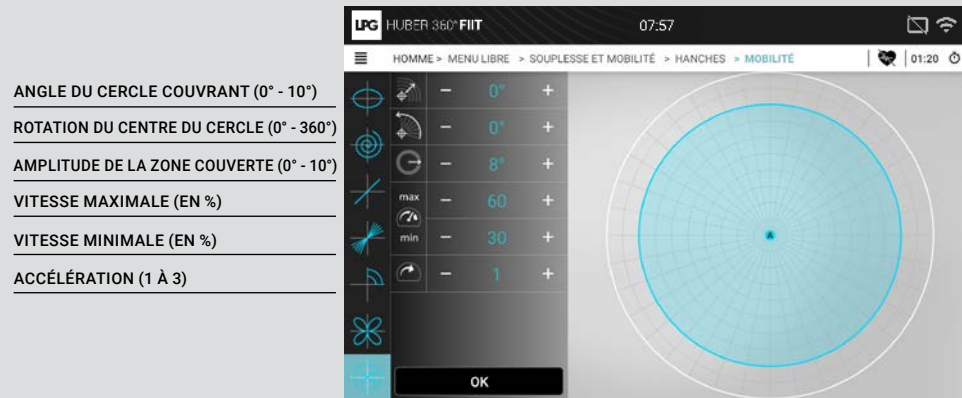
ANGLE DU CERCLE COUVRANT (0° - 10°)

ROTATION DU CENTRE DU CERCLE (0° - 360°)

AMPLITUDE DE LA ZONE COUVERTE (0° - 10°)

VITESSE MAXIMALE (EN %)

VITESSE MINIMALE (EN %)

ACCÉLÉRATION (1 À 3)

LPG HUBER 360° FIIT 07:57

HOMME > MENU LIBRE > SOUPLESSE ET MOBILITÉ > HANCHES > MOBILITÉ

01:20

| | | |
|---|---|---|
| − | 0° | + |
| − | 0° | + |
| − | 8° | + |
| max − | 60 | + |
| min − | 30 | + |
| − | 1 | + |

OK